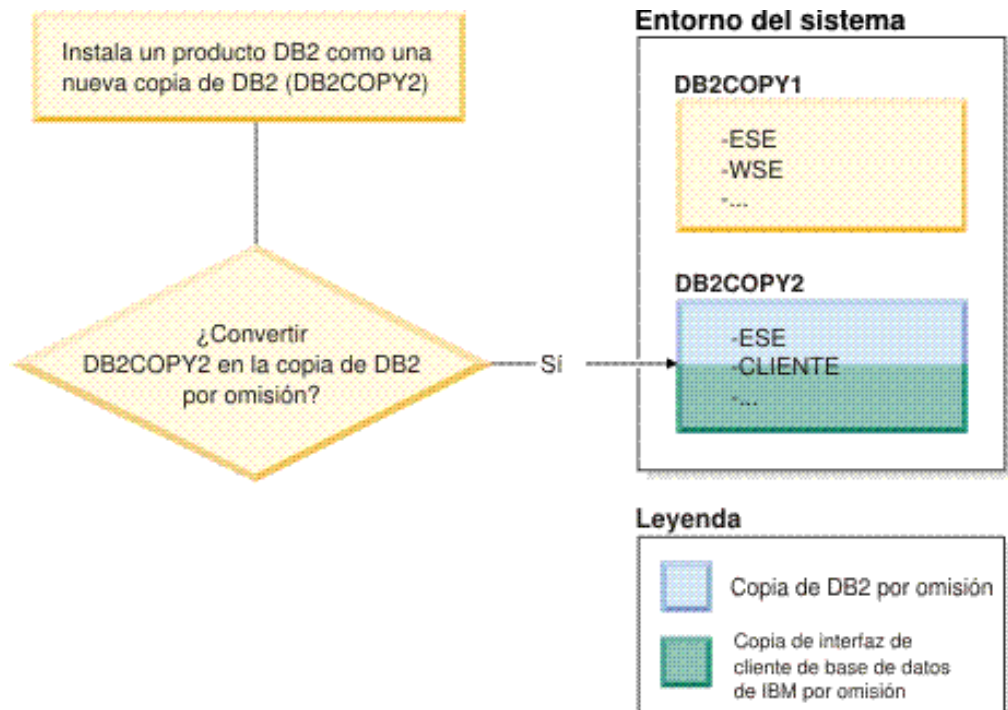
Instala un producto DB2 como una nueva copia de DB2 (DB2COPY2)

¿Convertir DB2COPY2 en la copia de DB2 por omisión?

Sí

Entorno del sistema

DB2COPY1

-ESE
-WSE
-...

DB2COPY2

-ESE
-CLIENTE
-...

Leyenda

Copia de DB2 por omisión

Copia de interfaz de cliente de base de datos de IBM por omisión